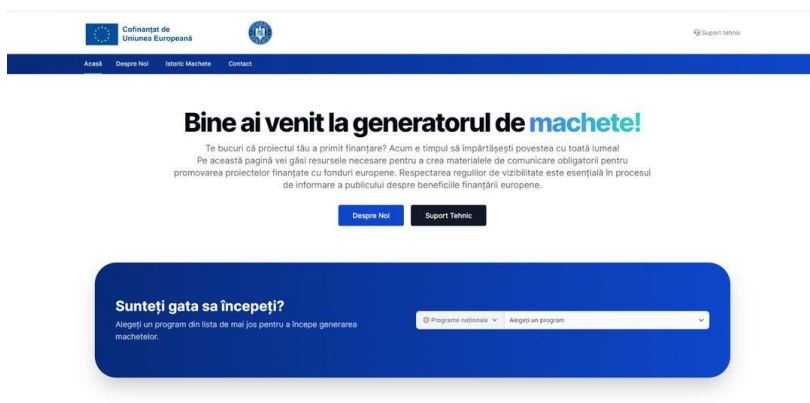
Cofinanțat de Uniunea Europeană

Suport tehnic

Acasă Despre Noi Istoric Machete Contact

Bine ai venit la generatorul de machete!

Te bucuri că proiectul tău a primit finanțare? Acum e timpul să împărtășești povestea cu toată lumea! Pe această pagină vei găsi resursele necesare pentru a crea materialele de comunicare obligatorii pentru promovarea proiectelor finanțate cu fonduri europene. Respectarea regulilor de vizibilitate este esențială în procesul de informare a publicului despre beneficiile finanțării europene.

Despre Noi Suport Tehnic

Sunteți gata sa începeți?

Alegeți un program din lista de mai jos pentru a începe generarea machetelor.

Programe naționale Alegeți un program